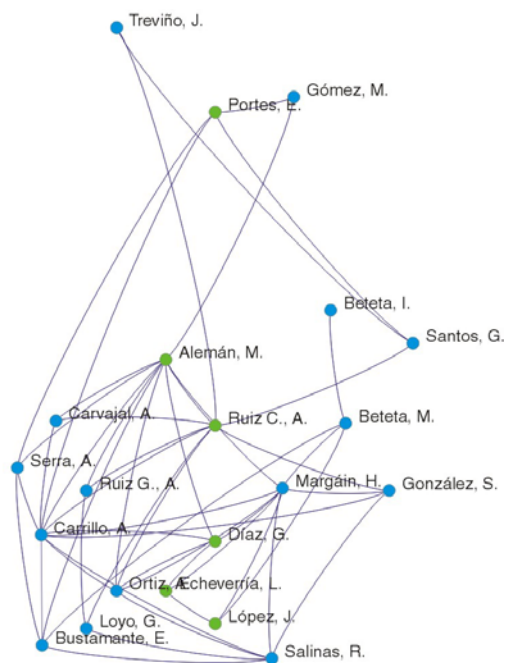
Treviño, J.

Gómez, M.

Portes, E.

Beteta, I.

Santos, G.

Alemán, M.

Carvajal, A.

Ruiz C., A.

Beteta, M.

Serra, A.

Ruiz G., A.

Margáin, H.

González, S.

Carrillo, A.

Díaz, G.

Ortiz, A.

Echeverría, L.

Loyo, G.

López, J.

Bustamante, E.

Salinas, R.